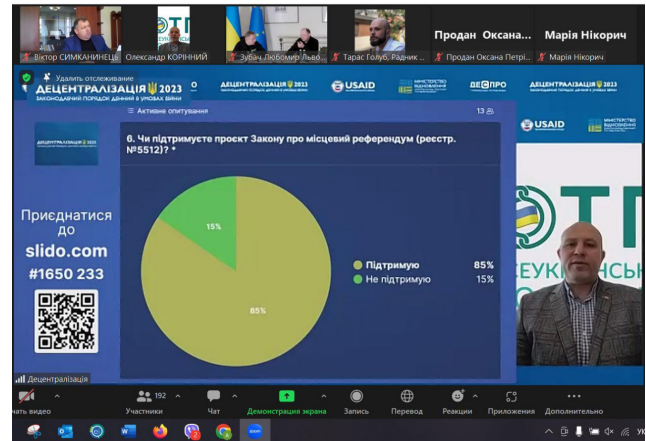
Віктор СИМКАНИНЕЦЬ
Олександр КОРІННИЙ
Зубач Любомир Льво...
Тарас Голуб, Радник ...
Продан Оксана...
Продан Оксана Петрі...
Марія Нікорич
Марія Нікорич

Удалить отслеживание

ДЕЦЕНТРАЛІЗАЦІЯ 2023
ЗАКОНОДАВЧИЙ ПОРЯДОК ДЕННИЙ В УМОВАХ ВІЙНИ

USAID
ДЕСПРО

Активне опитування

13

6. Чи підтримуєте проєкт Закону про місцевий референдум (реєстр. №5512)? *

15%
85%

Підтримую 85%
Не підтримую 15%

Приєднатися до slido.com #1650 233

Децентралізація

ать видео
192
Участники
Чат
Демонстрация экрана
Запись
Перевод
Реакции
Приложения
Дополнительно